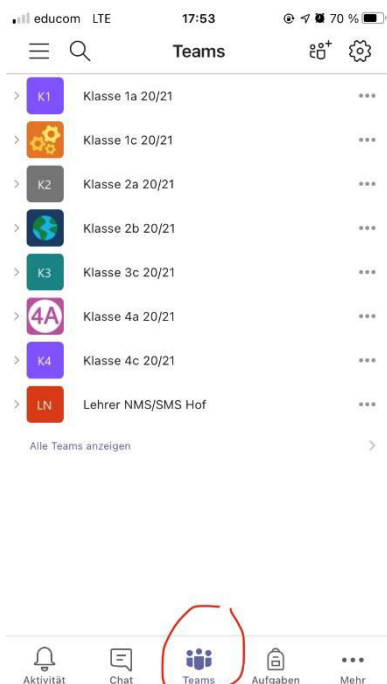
educom LTE 17:53 70 %

Teams

K1 Klasse 1a 20/21 •••
Klasse 1c 20/21 •••
K2 Klasse 2a 20/21 •••
Klasse 2b 20/21 •••
K3 Klasse 3c 20/21 •••
4A Klasse 4a 20/21 •••
K4 Klasse 4c 20/21 •••
LN Lehrer NMS/SMS Hof •••

Alle Teams anzeigen

Aktivität Chat Teams Aufgaben Mehr